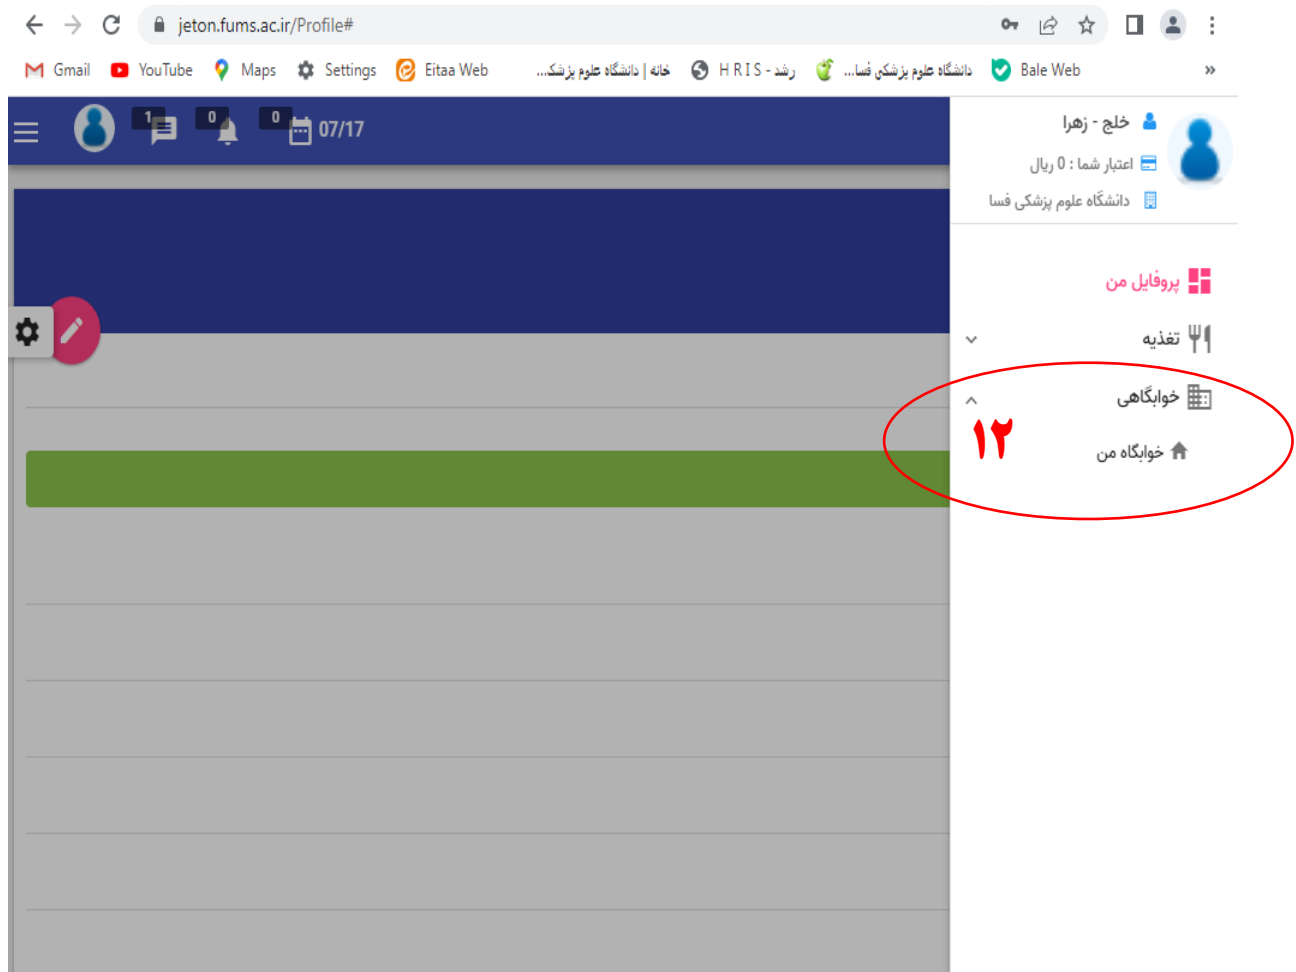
jeton.fums.ac.ir/Profile#

Gmail YouTube Maps Settings Eitaa Web خانه | دانشگاه علوم پزشک... H R I S - رشد دانشگاه علوم پزشکی فسا... Bale Web »

1 0 0 07/17

خلج - زهرا
اعتبار شما : 0 ریال
دانشگاه علوم پزشکی فسا

پروفایل من
تغذیه
خوابگاهی
خوابگاه من

۱۲